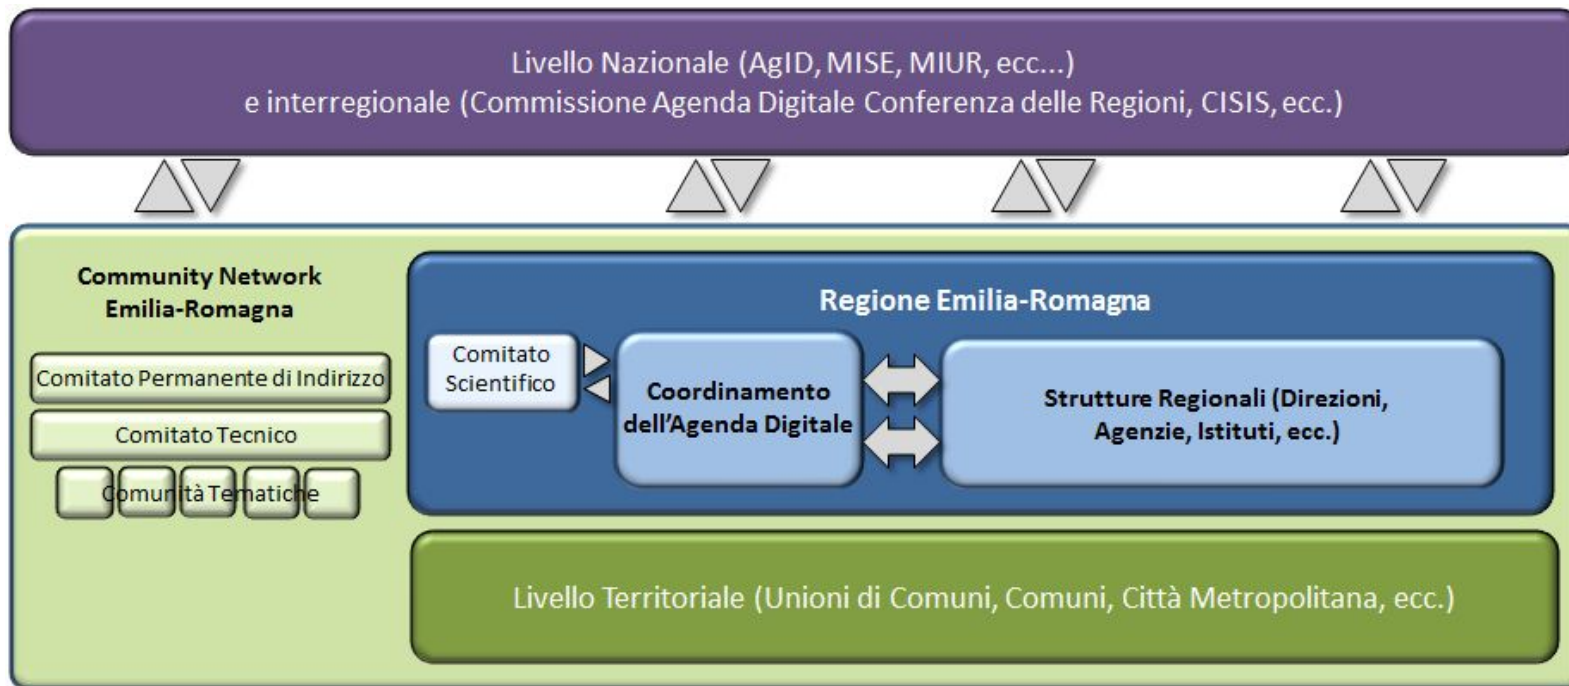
Livello Nazionale (AgID, MISE, MIUR, ecc...)
e interregionale (Commissione Agenda Digitale Conferenza delle Regioni, CISIS, ecc.)

Community Network
Emilia-Romagna

Comitato Permanente di Indirizzo

Comitato Tecnico

Comunità Tematiche

Regione Emilia-Romagna

Comitato Scientifico

Coordinamento dell'Agenda Digitale

Strutture Regionali (Direzioni, Agenzie, Istituti, ecc.)

Livello Territoriale (Unioni di Comuni, Comuni, Città Metropolitana, ecc.)